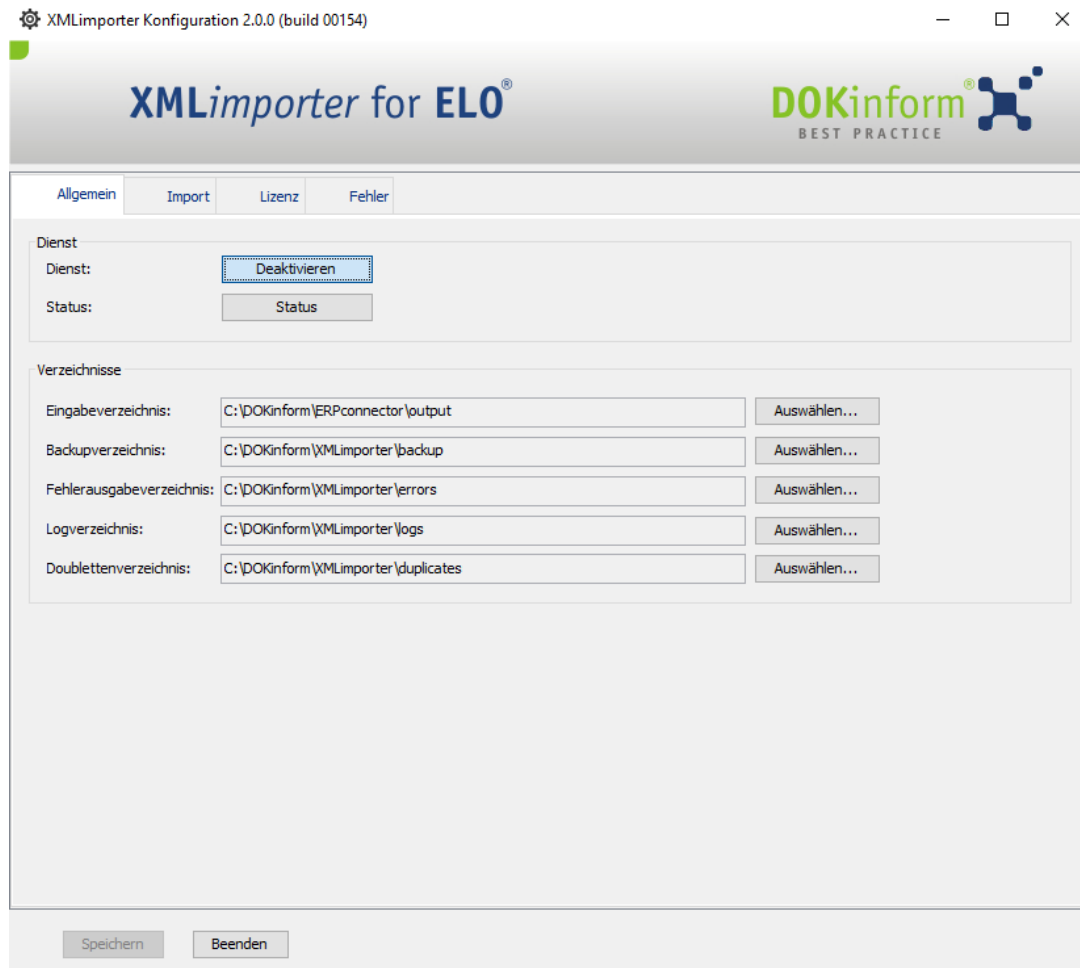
XMLimporter Konfiguration 2.0.0 (build 00154)

XMLimporter for ELO®

DOKinform®
BEST PRACTICE

Allgemein | Import | Lizenz | Fehler

Dienst
Dienst: Deaktivieren
Status: Status

Verzeichnisse
Eingabeverzeichnis: C:\DOKinform\ERPconnector\output Auswählen...
Backupverzeichnis: C:\DOKinform\XMLimporter\backup Auswählen...
Fehlerausgabeverzeichnis: C:\DOKinform\XMLimporter\errors Auswählen...
Logverzeichnis: C:\DOKinform\XMLimporter\logs Auswählen...
Doublettenverzeichnis: C:\DOKinform\XMLimporter\duplicates Auswählen...

Speichern Beenden